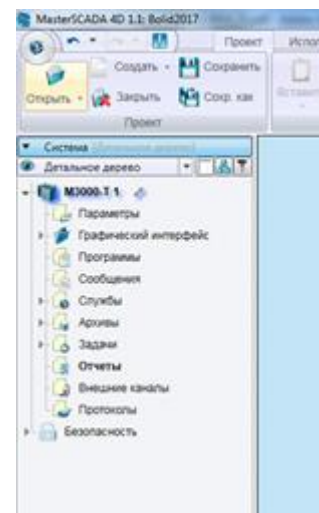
MasterSCADA 4D 1.1: Bolid2017

Проект

Испол

Открыть

Создать

Сохранить

Закрыть

Сохр. как

Проект

Вставит

Система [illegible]

Детальное дерево

M3000.T 1

Параметры

Графический интерфейс

Программы

Сообщения

Службы

Архивы

Задачи

Отчеты

Внешние каналы

Протоколы

Безопасность